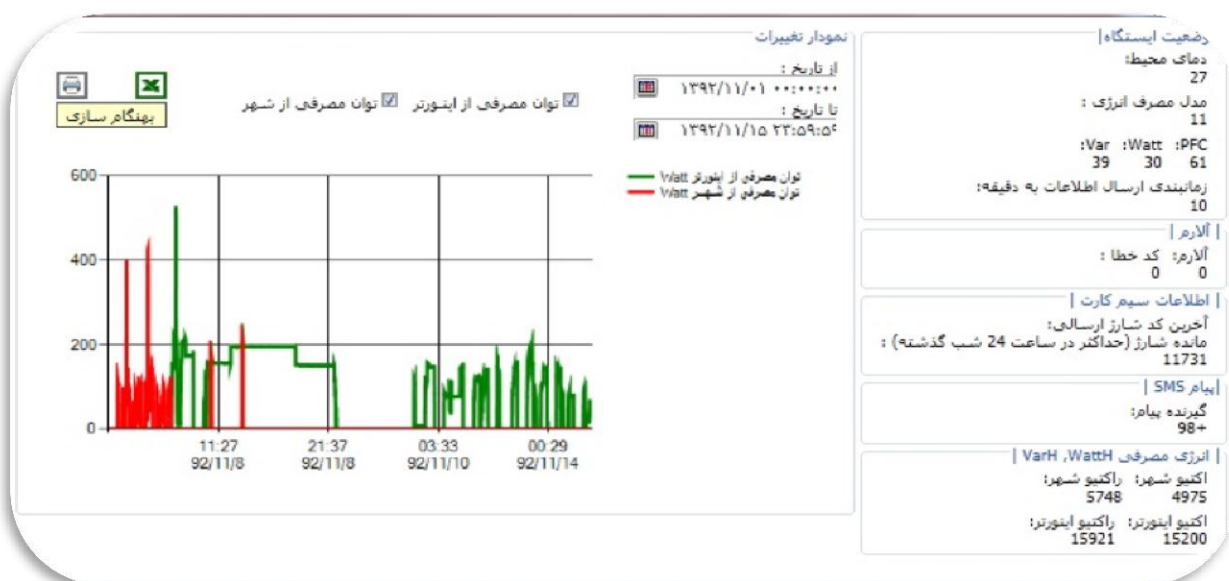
وضعیت ایستگاه
دمای محیط:
27
مدل مصرف انرژی :
11
PFC: Watt: Var:
61 30 39
زمانبندی ارسال اطلاعات به دقیقه:
10

آلارم
آلارم: کد خطا :
0 0

اطلاعات سیم کارت
آخرین کد شارژ ارسالی:
مانده شارژ (حداکثر در ساعت 24 شب گذشته) :
11731

پیام SMS
گیرنده پیام:
+98

انرژی مصرفی WattH, VarH
اکتیو شهر: راکتیو شهر:
4975 5748
اکتیو اینورتر: راکتیو اینورتر:
15200 15921

نمودار تغییرات
از تاریخ :
۱۳۹۲/۱۱/۰۱ ۰۰:۰۰:۰۰
تا تاریخ :
۱۳۹۲/۱۱/۱۵ ۲۳:۵۹:۵۹

توان مصرفی از اینورتر توان مصرفی از شهر
بهنگام سازی

توان مصرفی از اینورتر Watt
توان مصرفی از شهر Watt

600
400
200
0
11:27 92/11/8
21:37 92/11/8
03:33 92/11/10
00:29 92/11/14